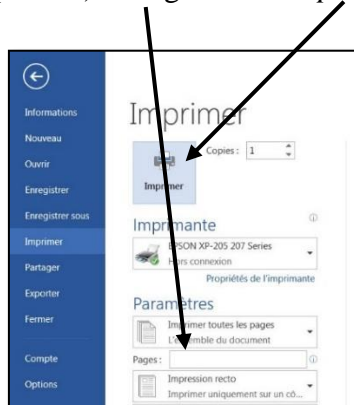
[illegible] ) , ... g ... p

Informations
Nouveau
Ouvrir
Enregistrer
Enregistrer sous
Imprimer
Partager
Exporter
Fermer
Compte
Options

Imprimer

Copies : 1

Imprimer

Imprimante

EPSON XP-205 207 Series
Hors connexion

Propriétés de l'imprimante

Paramètres

Imprimer toutes les pages
L'ensemble du document

Pages :

Impression recto
Imprimer uniquement sur un cô...